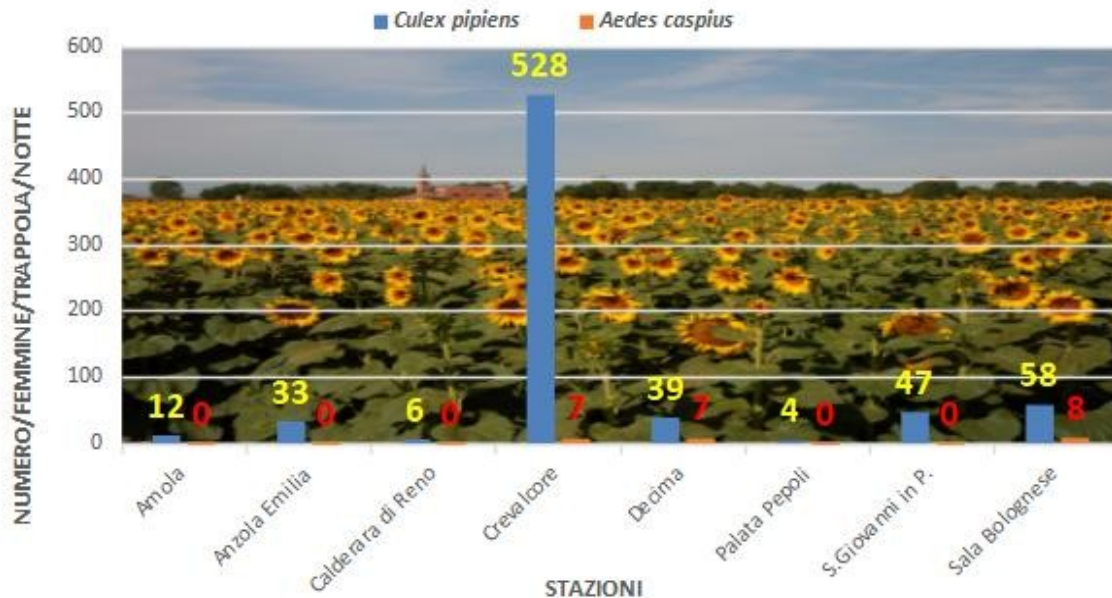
Culex pipiens   Aedes caspius

NUMERO/FEMMINE/TRAPPOLA/NOTTE

600
500
400
300
200
100
0

12 0
33 0
6 0
528 7
39 7
4 0
47 0
58 8

Amola
Anzola Emilia
Calderara di Reno
Crevalcore
Decima
Palata Pepoli
S.Giovanni in P.
Sala Bolognese

STAZIONI